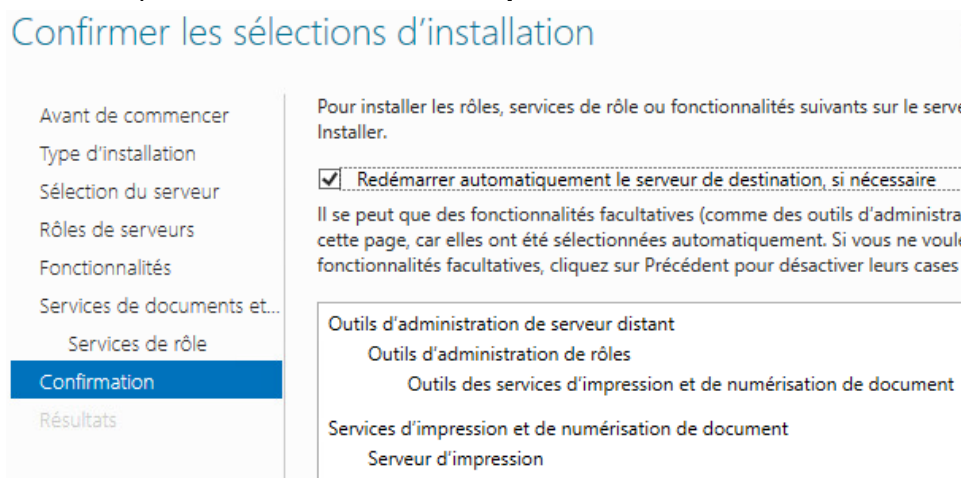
Confirmer les sélections d’installation

Avant de commencer
Type d’installation
Sélection du serveur
Rôles de serveurs
Fonctionnalités
Services de documents et...
Services de rôle
Confirmation
Résultats

Pour installer les rôles, services de rôle ou fonctionnalités suivants sur le serve
Installer.

☑ Redémarrer automatiquement le serveur de destination, si nécessaire

Il se peut que des fonctionnalités facultatives (comme des outils d’administra
cette page, car elles ont été sélectionnées automatiquement. Si vous ne voul
fonctionnalités facultatives, cliquez sur Précédent pour désactiver leurs cases

Outils d’administration de serveur distant
Outils d’administration de rôles
Outils des services d’impression et de numérisation de document
Services d’impression et de numérisation de document
Serveur d’impression